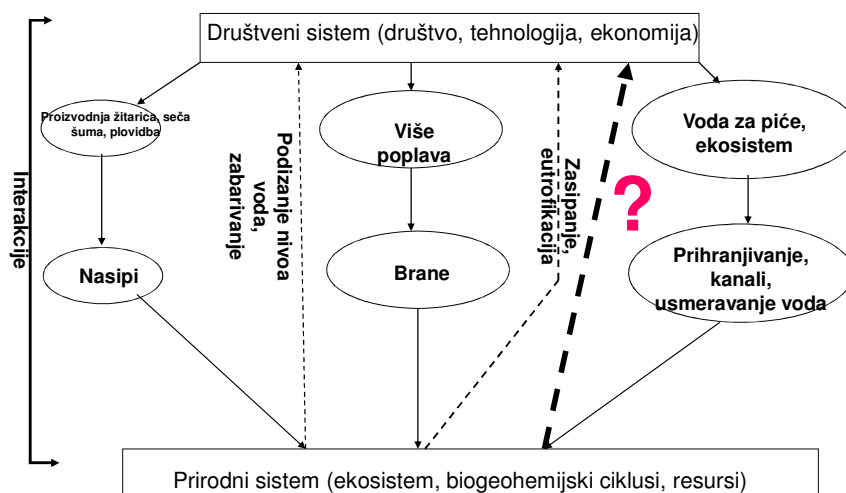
Društveni sistem (društvo, tehnologija, ekonomija)

Interakcije

Proizvodnja žitarica, seča šuma, plovidba

Podizanje nivoa voda, zabarivanje

Više poplava

Zasipanje, eutrofikacija

?

Voda za piće, ekosistem

Nasipi

Brane

Prihranjivanje, kanali, usmeravanje voda

Prirodni sistem (ekosistem, biogeohemijski ciklusi, resursi)